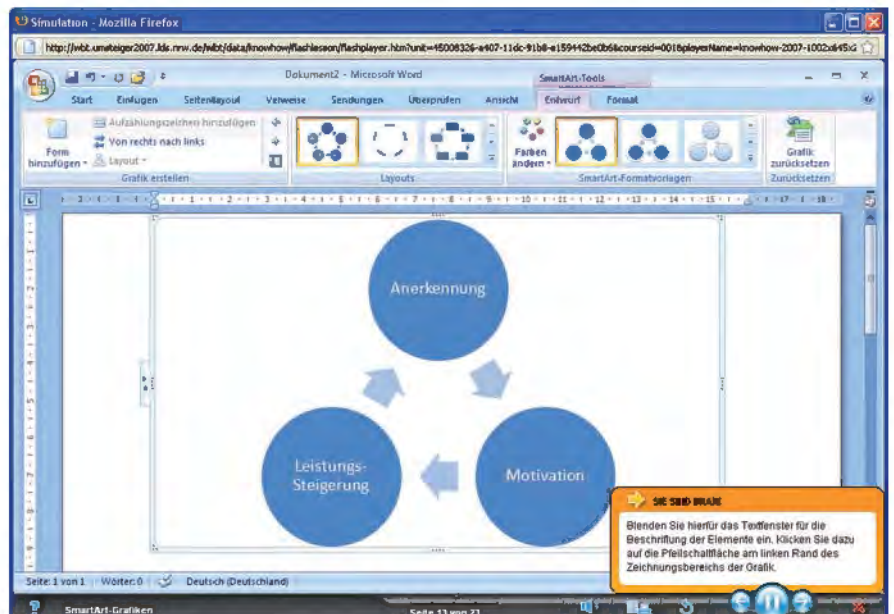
Simulation - Mozilla Firefox

http://wbt.umsteiger2007.lds.nrw.de/wbt/data/knowhow/flashlesson/flashplayer.htm?unit=45008326-a407-11dc-91b8-e159442be0b6&courseid=001&playerName=knowhow-2007-1002x645x

Dokument2 - Microsoft Word

SmartArt-Tools

Start Einfügen Seitenlayout Verweise Sendungen Überprüfen Ansicht Entwurf Format

Form hinzufügen Aufzählungszeichen hinzufügen Von rechts nach links Layout

Grafik erstellen

Layouts

Farben ändern

SmartArt-Formatvorlagen

Grafik zurücksetzen

Zurücksetzen

Anerkennung

Motivation

Leistungs-Steigerung

SIE SIND DRAN

Blenden Sie hierfür das Textfenster für die Beschriftung der Elemente ein. Klicken Sie dazu auf die Pfeilschaltfläche am linken Rand des Zeichnungsbereichs der Grafik.

Seite: 1 von 1 Wörter: 0 Deutsch (Deutschland)

SmartArt-Grafiken

Seite 13 von 21